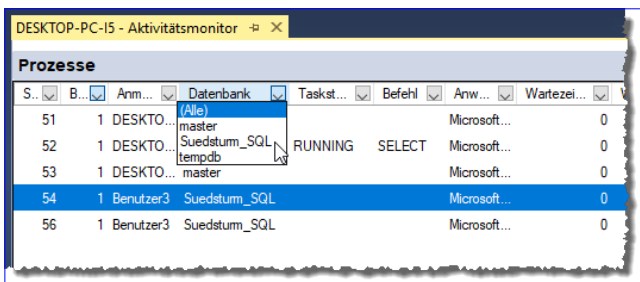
DESKTOP-PC-I5 - Aktivitätsmonitor ✕

Prozesse

| S... | B... | Anm... | Datenbank | Taskst... | Befehl | Anw... | Wartezei... |
|---|---|---|---|---|---|---|---|
| 51 | 1 | DESKTO... | (Alle) | | | Microsoft... | 0 |
| 52 | 1 | DESKTO... | master | RUNNING | SELECT | Microsoft... | 0 |
| 53 | 1 | DESKTO... | master | | | Microsoft... | 0 |
| 54 | 1 | Benutzer3 | Suedsturm_SQL | | | Microsoft... | 0 |
| 56 | 1 | Benutzer3 | Suedsturm_SQL | | | Microsoft... | 0 |

(Alle)
master
Suedsturm_SQL
tempdb